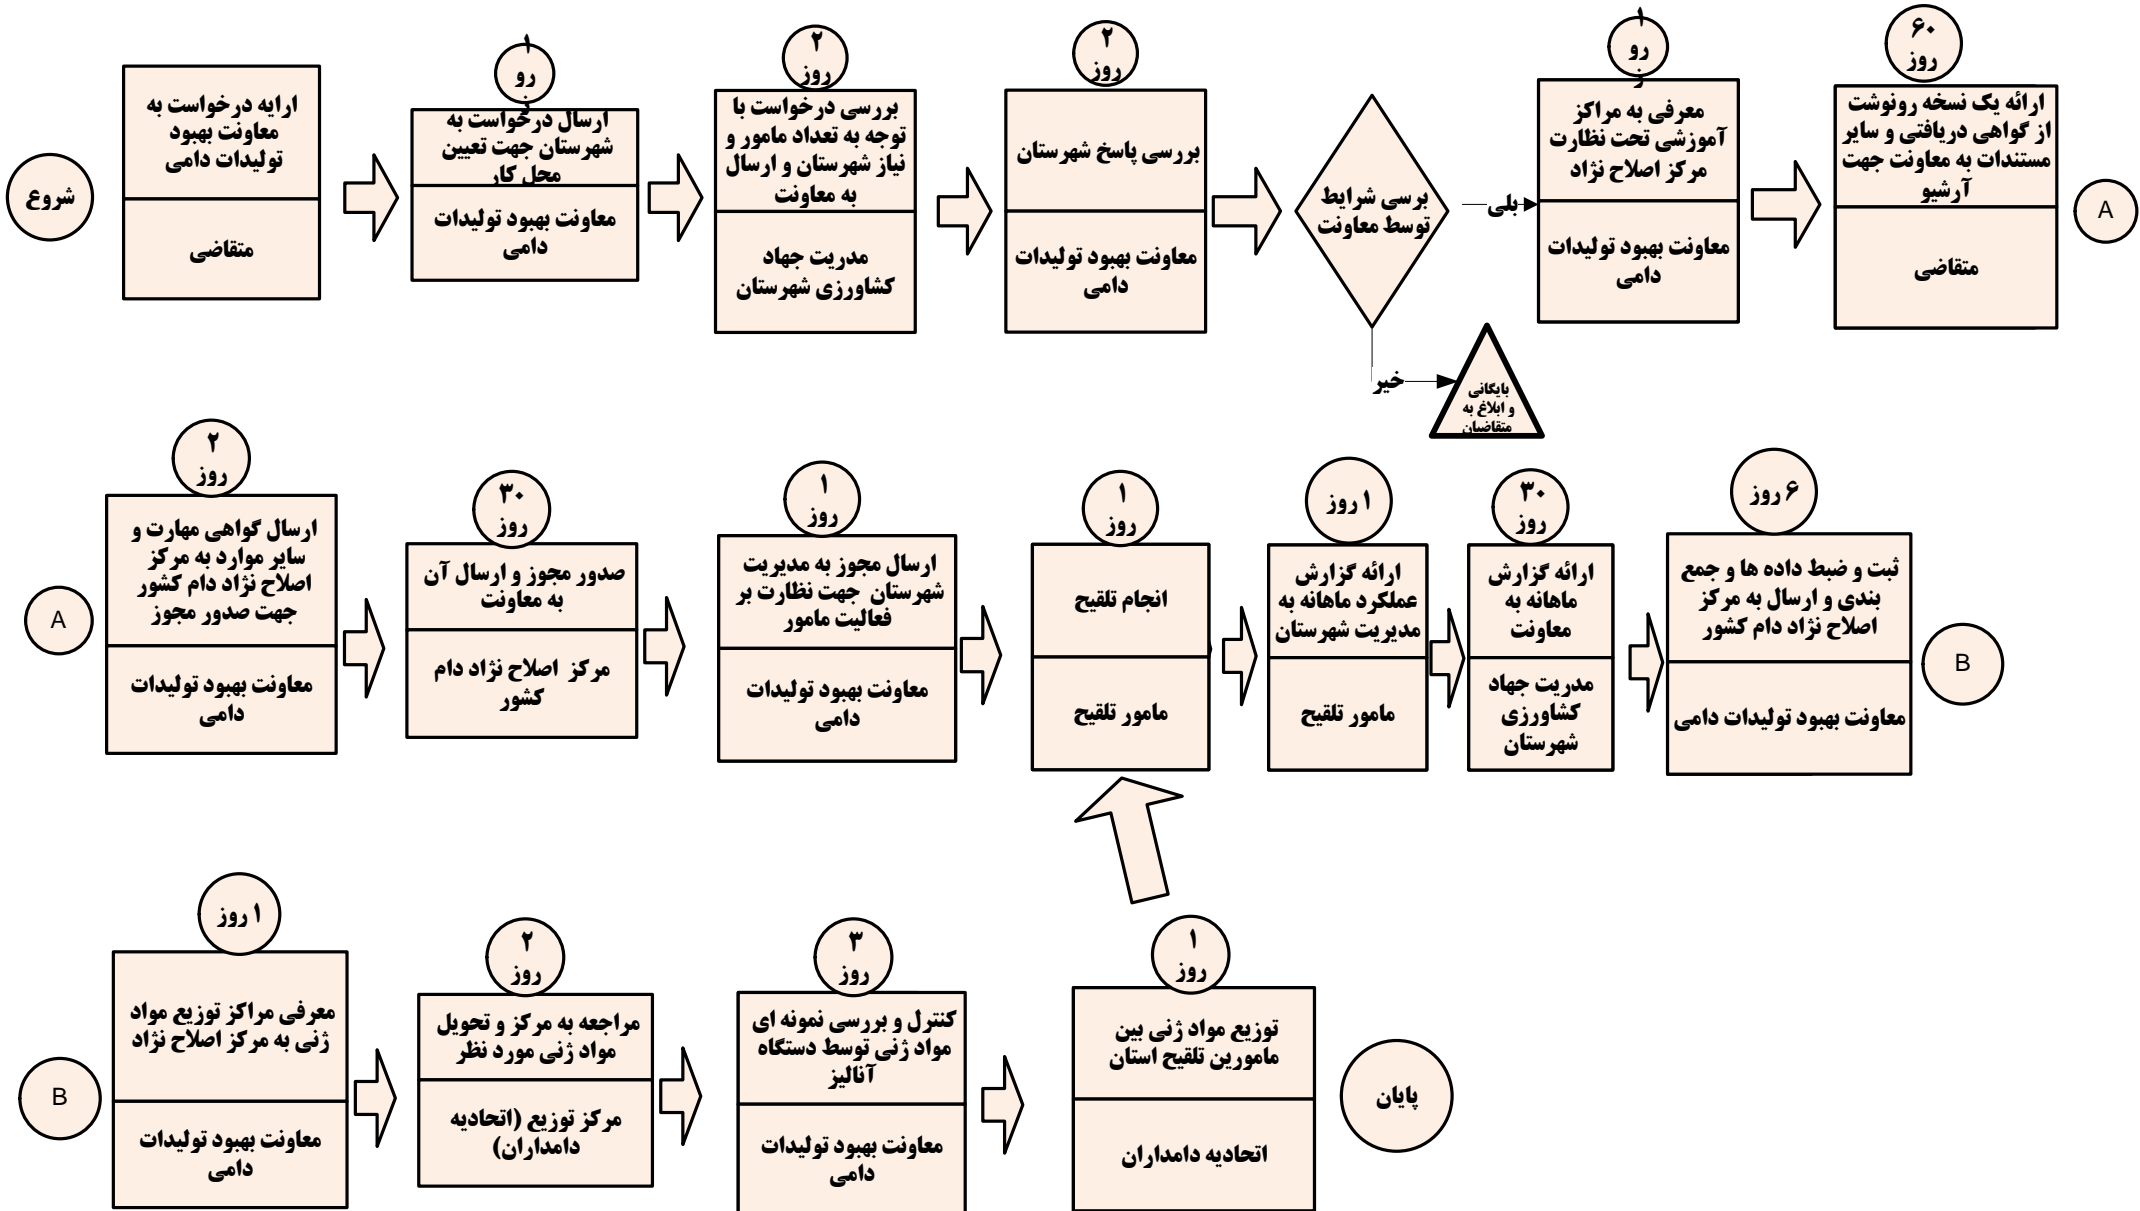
شروع

ارایه درخواست به معاونت بهبود تولیدات دامی
متقاضی

۱ رو
ارسال درخواست به شهرستان جهت تعیین محل کار
معاونت بهبود تولیدات دامی

۲ روز
بررسی درخواست با توجه به تعداد مامور و نیاز شهرستان و ارسال به معاونت
مدیریت جهاد کشاورزی شهرستان

۲ روز
بررسی پاسخ شهرستان
معاونت بهبود تولیدات دامی

بررسی شرایط توسط معاونت

بلی

خیر

بایگانی و ابلاغ به متقاضیان

۱ رو
معرفی به مراکز آموزشی تحت نظارت مرکز اصلاح نژاد
معاونت بهبود تولیدات دامی

۶۰ روز
ارائه یک نسخه رونوشت از گواهی دریافتی و سایر مستندات به معاونت جهت آرشیو
متقاضی

A

A

۲ روز
ارسال گواهی مهارت و سایر موارد به مرکز اصلاح نژاد دام کشور جهت صدور مجوز
معاونت بهبود تولیدات دامی

۳۰ روز
صدور مجوز و ارسال آن به معاونت
مرکز اصلاح نژاد دام کشور

۱ روز
ارسال مجوز به مدیریت شهرستان جهت نظارت بر فعالیت مامور
معاونت بهبود تولیدات دامی

۱ روز
انجام تلقیح
مامور تلقیح

۱ روز
ارائه گزارش عملکرد ماهانه به مدیریت شهرستان
مامور تلقیح

۳۰ روز
ارائه گزارش ماهانه به معاونت
مدیریت جهاد کشاورزی شهرستان

۶ روز
ثبت و ضبط داده ها و جمع بندی و ارسال به مرکز اصلاح نژاد دام کشور
معاونت بهبود تولیدات دامی

B

B

۱ روز
معرفی مراکز توزیع مواد ژنی به مرکز اصلاح نژاد
معاونت بهبود تولیدات دامی

۲ روز
مراجعه به مرکز و تحویل مواد ژنی مورد نظر
مرکز توزیع (اتحادیه دامداران)

۳ روز
کنترل و بررسی نمونه ای مواد ژنی توسط دستگاه آنالیز
معاونت بهبود تولیدات دامی

۱ روز
توزیع مواد ژنی بین مامورین تلقیح استان
اتحادیه دامداران

پایان